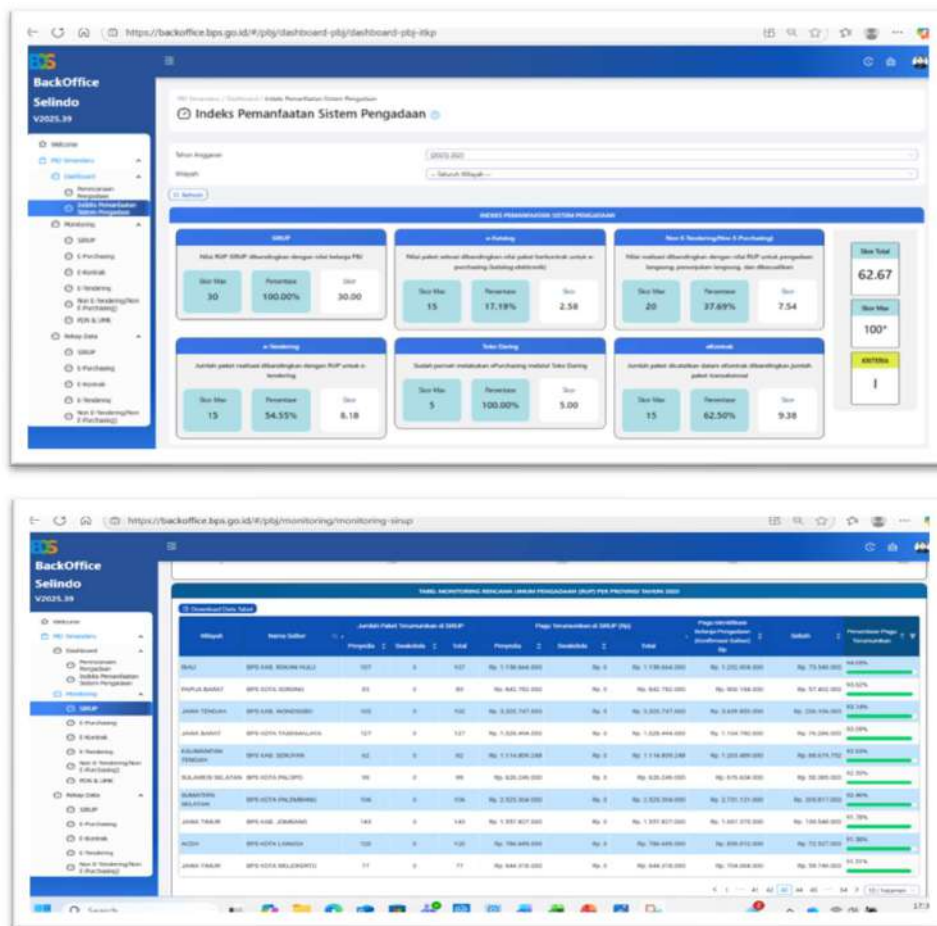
https://backoffice.bps.go.id/#/pbj/dashboard-pbj/dashboard-pbj-itkp

BackOffice Selindo
V2025.39

Welcome
PBJ Simandiri
Dashboard
Perencanaan Pengadaan
Indeks Pemanfaatan Sistem Pengadaan
Monitoring
SIRUP
E-Purchasing
E-Kontrak
E-Tendering
Non E-Tendering/Non E-Purchasing
PDN & UMK
Rekap Data
SIRUP
E-Purchasing
E-Kontrak
E-Tendering
Non E-Tendering/Non E-Purchasing

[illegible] / Dashboard / Indeks Pemanfaatan Sistem Pengadaan

Indeks Pemanfaatan Sistem Pengadaan

Tahun Anggaran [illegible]
Wilayah -- Seluruh Wilayah --

Refresh

INDEKS PEMANFAATAN SISTEM PENGADAAN

SIRUP
Nilai RUP SIRUP dibandingkan dengan nilai belanja PBJ
Skor Max 30 | Persentase 100.00% | Skor 30.00

e-Katalog
Nilai paket selesai dibandingkan dengan nilai paket berkontrak untuk e-purchasing (katalog elektronik)
Skor Max 15 | Persentase 17.19% | Skor 2.58

Non E-Tendering/Non E-Purchasing
Nilai realisasi dibandingkan dengan nilai RUP untuk pengadaan langsung, penunjukan langsung, dan dikecualikan
Skor Max 20 | Persentase 37.69% | Skor 7.54

Skor Total
62.67

Skor Max
100*

KRITERIA
I

e-Tendering
Jumlah paket realisasi dibandingkan dengan RUP untuk e-tendering
Skor Max 15 | Persentase 54.55% | Skor 8.18

Toko Daring
Sudah pernah melakukan ePurchasing melalui Toko Daring
Skor Max 5 | Persentase 100.00% | Skor 5.00

eKontrak
Jumlah paket dicatatkan dalam eKontrak dibandingkan jumlah paket tercontrak
Skor Max 15 | Persentase 62.50% | Skor 9.38

https://backoffice.bps.go.id/#/pbj/monitoring/monitoring-sirup

TABEL MONITORING RENCANA UMUM PENGADAAN (RUP) PER PROVINSI TAHUN 2025

Download Data Tabel

| Wilayah | Nama Satker | Penyedia | Swakelola | Total | Penyedia | Swakelola | Total | Pagu Identifikasi Belanja Pengadaan (Konfirmasi Satker) Rp | Selisih | Persentase Pagu Terumumkan |
|---|---|---|---|---|---|---|---|---|---|---|
| RIAU | BPS KAB. ROKAN HULU | 107 | 0 | 107 | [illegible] | Rp. 0 | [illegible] | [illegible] | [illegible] | 94.05% |
| PAPUA BARAT | BPS KOTA SORONG | 83 | 0 | 83 | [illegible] | Rp. 0 | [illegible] | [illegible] | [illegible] | 93.92% |
| JAWA TENGAH | BPS KAB. WONOSOBO | 100 | 0 | 100 | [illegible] | Rp. 0 | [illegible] | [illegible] | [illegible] | 93.14% |
| JAWA BARAT | BPS KOTA TASIKMALAYA | 127 | 0 | 127 | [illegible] | Rp. 0 | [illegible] | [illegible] | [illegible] | 93.09% |
| KALIMANTAN TENGAH | BPS KAB. SERUYAN | 82 | 0 | 82 | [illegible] | Rp. 0 | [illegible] | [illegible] | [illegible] | 93.03% |
| SULAWESI SELATAN | BPS KOTA PALOPO | 99 | 0 | 99 | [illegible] | Rp. 0 | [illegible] | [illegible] | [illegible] | 92.33% |
| SUMATERA SELATAN | BPS KOTA PALEMBANG | 106 | 0 | 106 | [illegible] | Rp. 0 | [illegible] | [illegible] | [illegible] | 92.06% |
| JAWA TIMUR | BPS KAB. JOMBANG | 143 | 0 | 143 | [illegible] | Rp. 0 | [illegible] | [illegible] | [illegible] | 91.78% |
| ACEH | BPS KOTA LANGSA | 120 | 0 | 120 | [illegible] | Rp. 0 | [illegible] | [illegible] | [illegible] | 91.56% |
| JAWA TIMUR | BPS KOTA MOJOKERTO | 77 | 0 | 77 | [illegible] | Rp. 0 | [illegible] | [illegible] | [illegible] | 91.31% |

41 42 43 44 45 ... 54 | 10 / halaman

Search